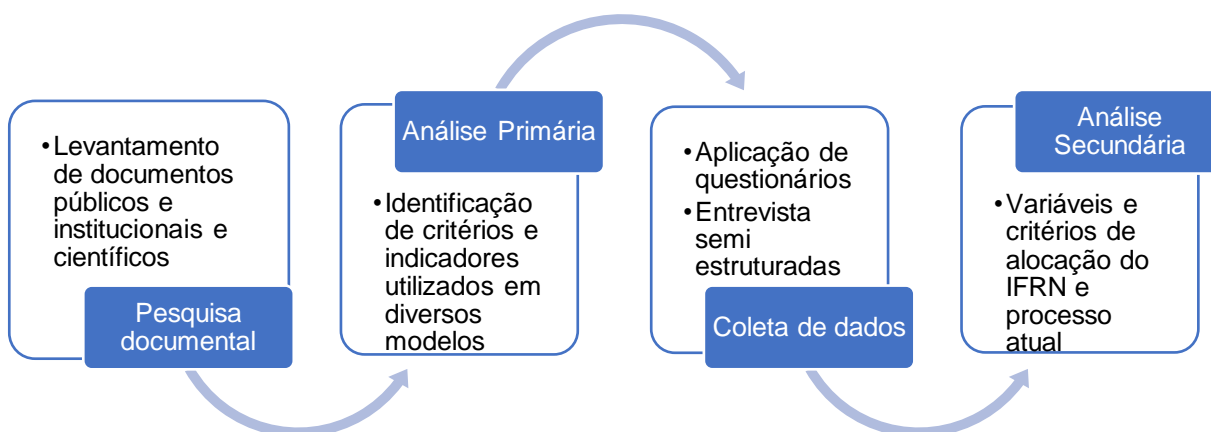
• Levantamento de documentos públicos e institucionais e científicos

Pesquisa documental

Análise Primária

• Identificação de critérios e indicadores utilizados em diversos modelos

• Aplicação de questionários
• Entrevista semi estruturadas

Coleta de dados

Análise Secundária

• Variáveis e critérios de alocação do IFRN e processo atual